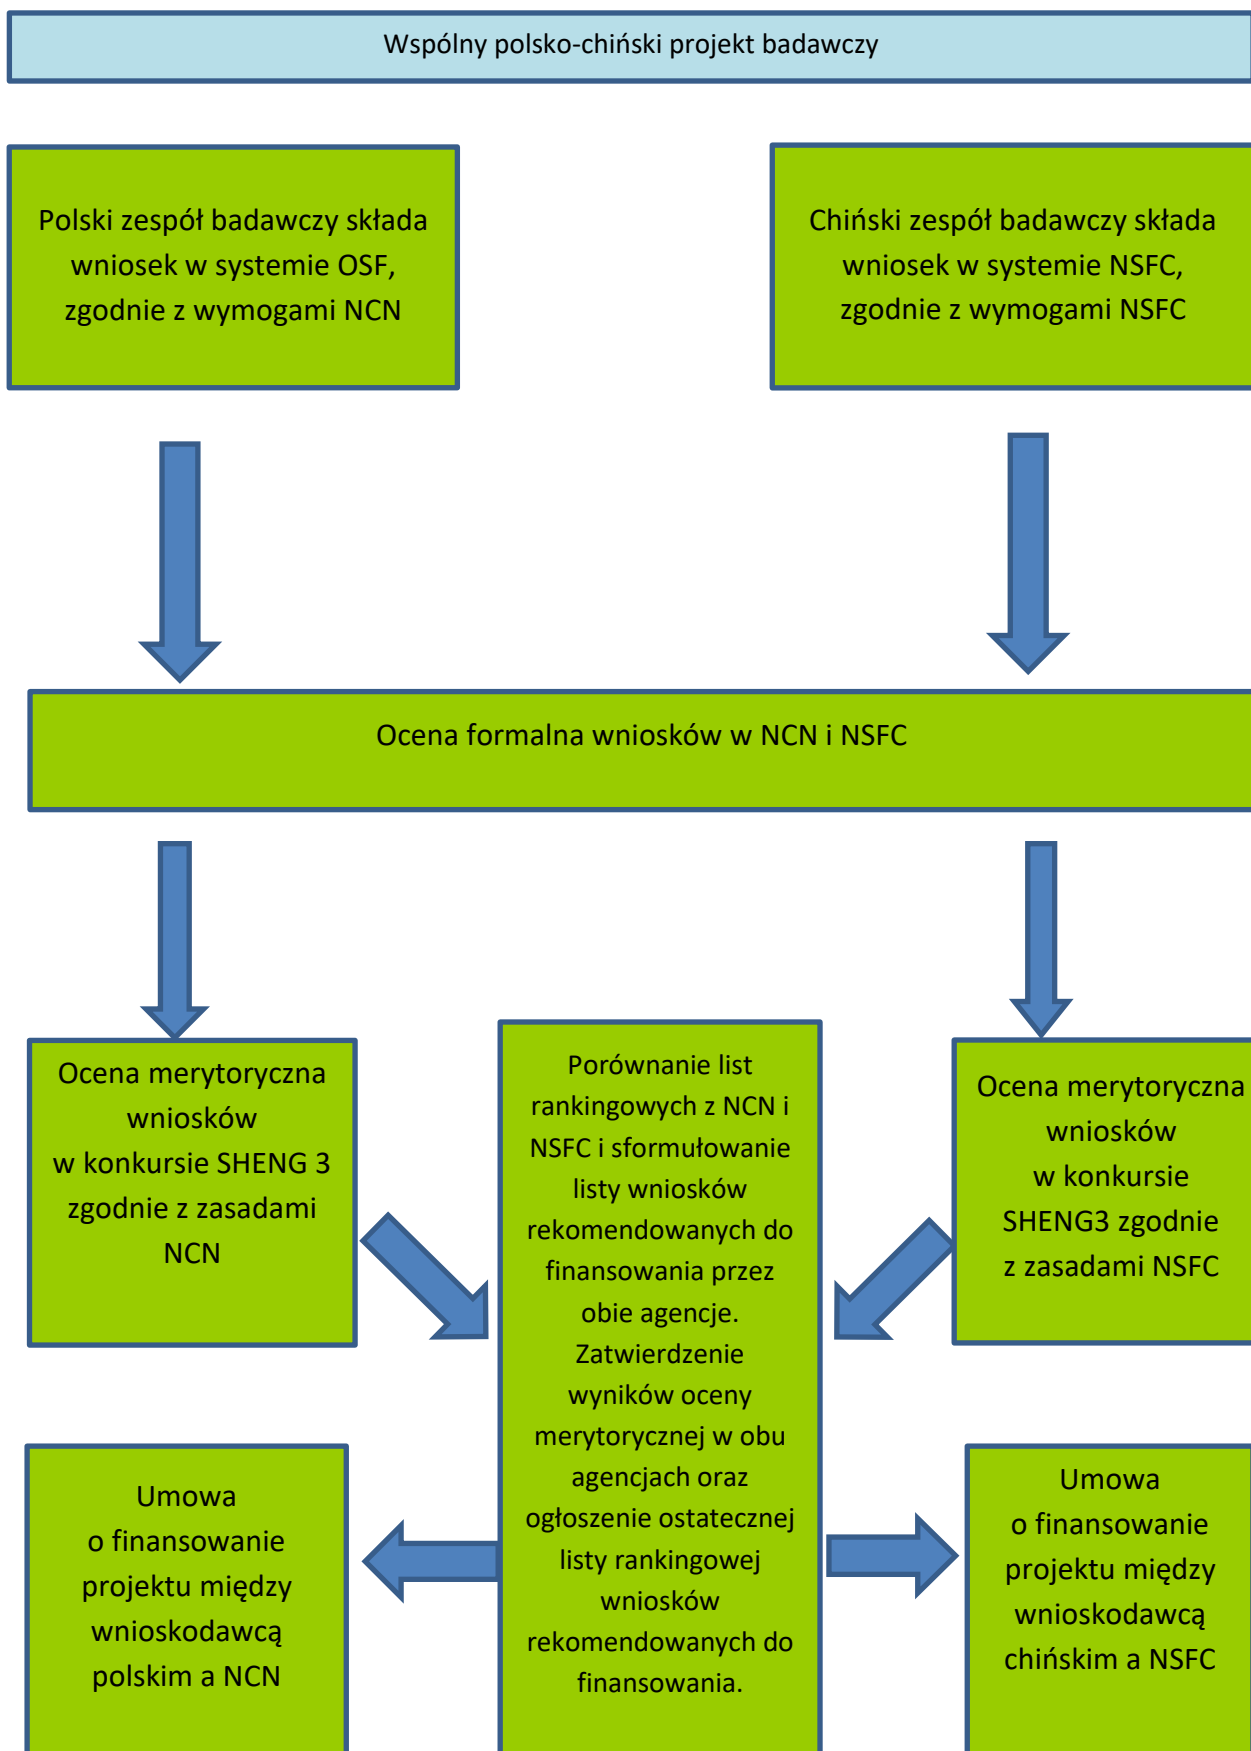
Wspólny polsko-chiński projekt badawczy

Polski zespół badawczy składa wniosek w systemie OSF, zgodnie z wymogami NCN

Chiński zespół badawczy składa wniosek w systemie NSFC, zgodnie z wymogami NSFC

Ocena formalna wniosków w NCN i NSFC

Ocena merytoryczna wniosków w konkursie SHENG 3 zgodnie z zasadami NCN

Porównanie list rankingowych z NCN i NSFC i sformułowanie listy wniosków rekomendowanych do finansowania przez obie agencje. Zatwierdzenie wyników oceny merytorycznej w obu agencjach oraz ogłoszenie ostatecznej listy rankingowej wniosków rekomendowanych do finansowania.

Ocena merytoryczna wniosków w konkursie SHENG3 zgodnie z zasadami NSFC

Umowa o finansowanie projektu między wnioskodawcą polskim a NCN

Umowa o finansowanie projektu między wnioskodawcą chińskim a NSFC